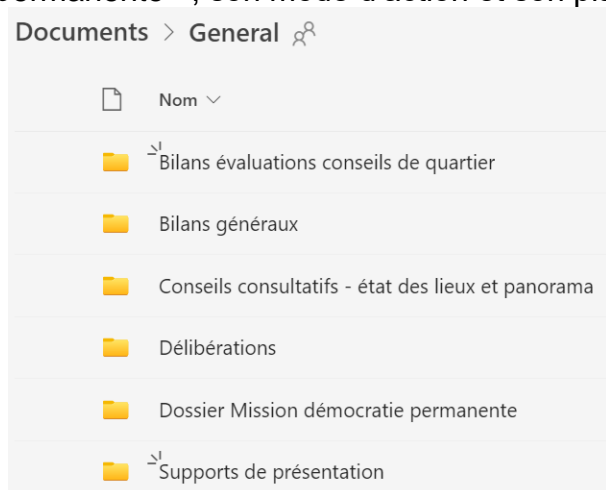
Documents > General

Nom

Bilans évaluations conseils de quartier

Bilans généraux

Conseils consultatifs - état des lieux et panorama

Délibérations

Dossier Mission démocratie permanente

Supports de présentation